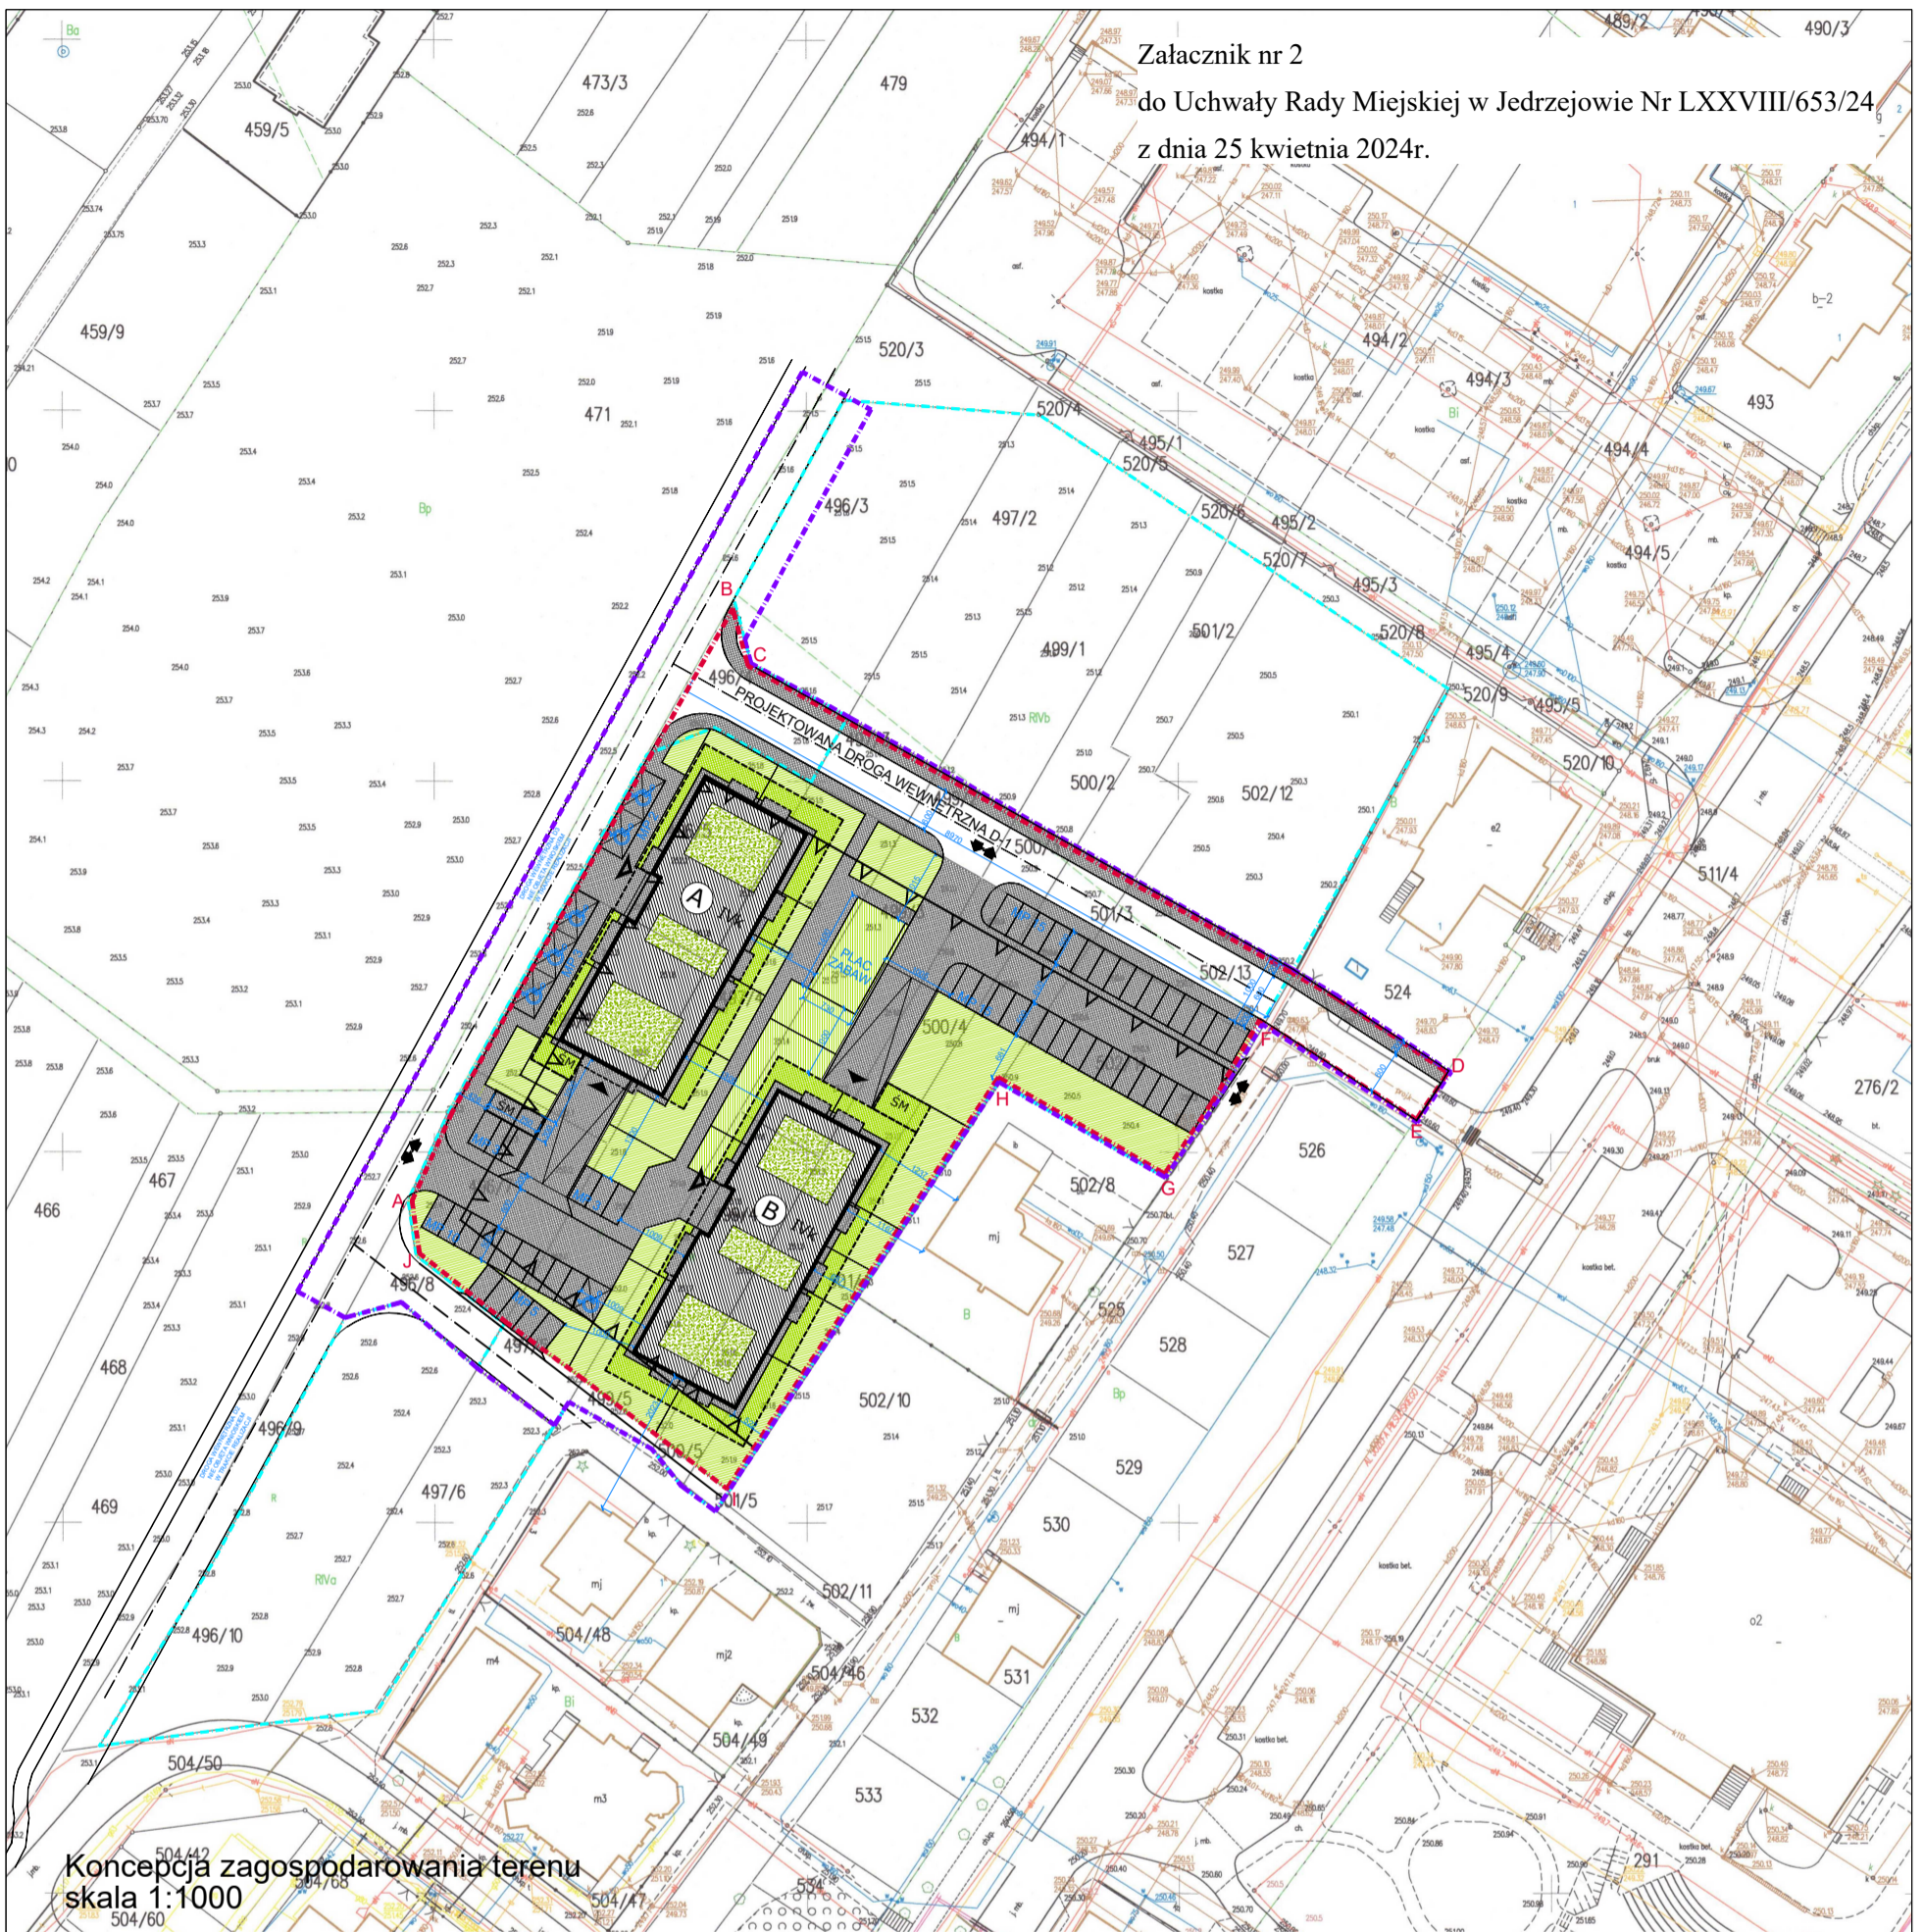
Załacznik nr 2

do Uchwały Rady Miejskiej w Jedrzejowie Nr LXXVIII/653/24

z dnia 25 kwietnia 2024r.

489/2
490/3
473/3
479
459/5
494/1
459/9
471
520/3
520/4
495/1
520/5
494/2
494/3
493
494/4
496/3
497/2
520/6
495/2
520/7
495/3
494/5
b-2
499/1
501/2
520/8
495/4
520/9
495/5
520/10
500/2
502/12
511/4
PROJEKTOWANA DROGA WEWNĘTRZNA D/1
500/
501/3
502/13
524
A
PLAC ZABAW
500/4
B
ŚM
276/2
467
466
502/8
526
527
525
528
496/8
497/5
468
499/5
496/9
500/5
502/10
529
469
497/6
501/5
530
496/10
502/11
504/48
mj
mj2
504/46
531
m4
504/49
532
504/50
m3
533
504/42
504/47
504/68
504/60
291
o2
e2
A
B
C
D
E
F
G
H
J

Koncepcja zagospodarowania terenu
skala 1:1000